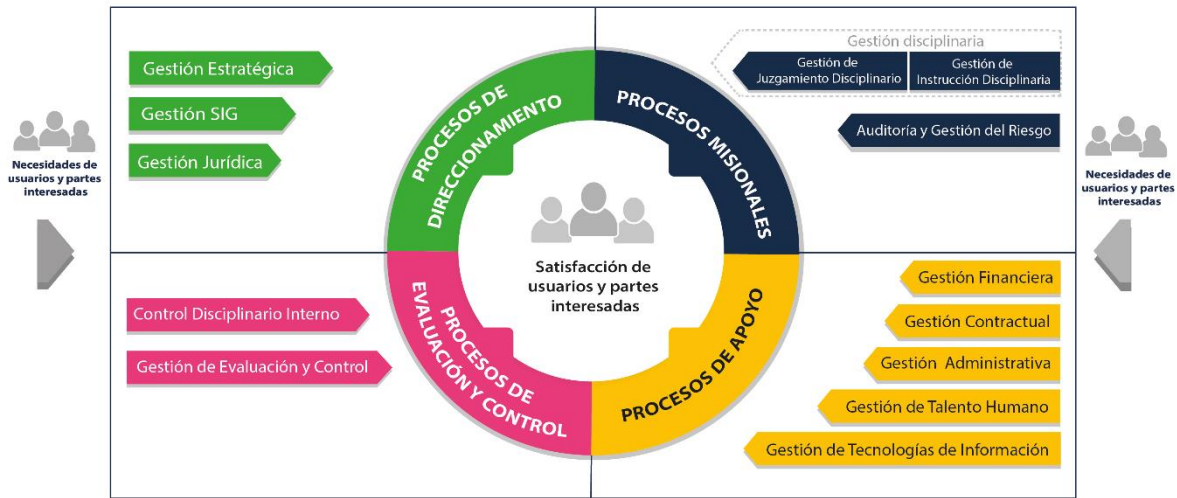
Necesidades de usuarios y partes interesadas

Gestión Estratégica

Gestión SIG

Gestión Jurídica

PROCESOS DE DIRECCIONAMIENTO

PROCESOS MISIONALES

Gestión disciplinaria

Gestión de Juzgamiento Disciplinario

Gestión de Instrucción Disciplinaria

Auditoría y Gestión del Riesgo

Necesidades de usuarios y partes interesadas

Satisfacción de usuarios y partes interesadas

PROCESOS DE EVALUACIÓN Y CONTROL

PROCESOS DE APOYO

Control Disciplinario Interno

Gestión de Evaluación y Control

Gestión Financiera

Gestión Contractual

Gestión Administrativa

Gestión de Talento Humano

Gestión de Tecnologías de Información